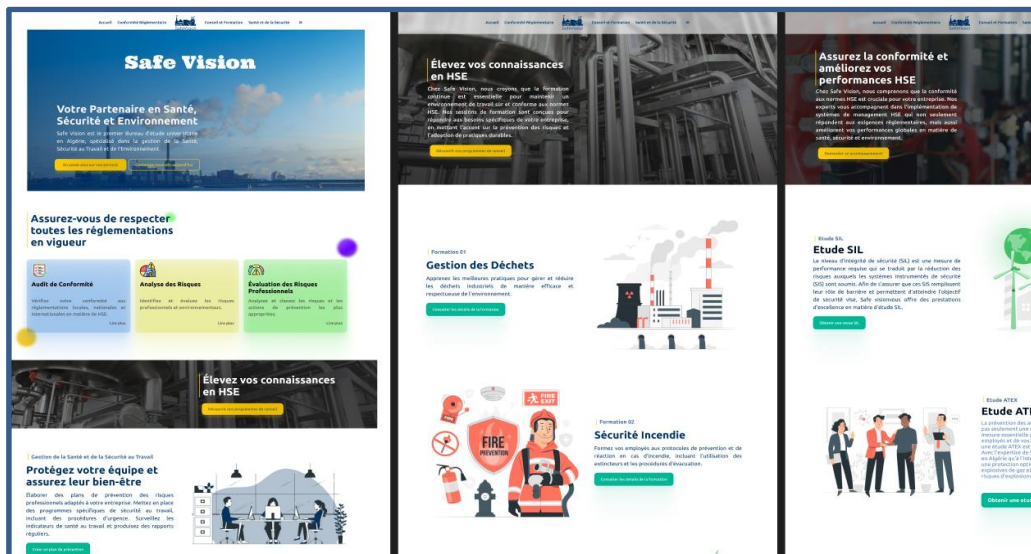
Accueil Conformité Réglementaire Conseil et Formation Santé et de la Sécurité

Safe Vision

Votre Partenaire en Santé, Sécurité et Environnement

Safe Vision est le premier bureau d'étude universitaire en Algérie, spécialisé dans la gestion de la Santé, Sécurité au Travail et de l'Environnement.

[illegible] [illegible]

Assurez-vous de respecter toutes les réglementations en vigueur

Audit de Conformité

Vérifiez votre conformité aux réglementations locales, nationales et internationales en matière de HSE.

Lire plus

Analyse des Risques

Identifiez et évaluez les risques professionnels et environnementaux.

Lire plus

Évaluation des Risques Professionnels

Analysez et classez les risques et les actions de prévention les plus appropriées.

Lire plus

Élevez vos connaissances en HSE

Découvrir nos programmes de conseil

Gestion de la Santé et de la Sécurité au Travail

Protégez votre équipe et assurez leur bien-être

Élaborer des plans de prévention des risques professionnels adaptés à votre entreprise. Mettez en place des programmes spécifiques de sécurité au travail, incluant des procédures d'urgence. Surveillez les indicateurs de santé au travail et produisez des rapports réguliers.

Créer un plan de prévention

Accueil Conformité Réglementaire Conseil et Formation Santé et de la Sécurité

Élevez vos connaissances en HSE

Chez Safe Vision, nous croyons que la formation continue est essentielle pour maintenir un environnement de travail sûr et conforme aux normes HSE. Nos sessions de formation sont conçues pour répondre aux besoins spécifiques de votre entreprise, en mettant l'accent sur la prévention des risques et l'adoption de pratiques durables.

Découvrir nos programmes de conseil

Formation 01

Gestion des Déchets

Apprenez les meilleures pratiques pour gérer et réduire les déchets industriels de manière efficace et respectueuse de l'environnement.

Consulter les détails de la formation

FIRE EXIT

FIRE PREVENTION

Formation 02

Sécurité Incendie

Formez vos employés aux protocoles de prévention et de réaction en cas d'incendie, incluant l'utilisation des extincteurs et les procédures d'évacuation.

Consulter les détails de la formation

Accueil Conformité Réglementaire Conseil et Formation

Assurez la conformité et améliorez vos performances HSE

Chez Safe Vision, nous comprenons que la conformité aux normes HSE est cruciale pour votre entreprise. Nos experts vous accompagnent dans l'implémentation de systèmes de management HSE qui non seulement répondent aux exigences réglementaires, mais aussi améliorent vos performances globales en matière de santé, sécurité et environnement.

Demander un accompagnement

Etude SIL

Etude SIL

Le niveau d'intégrité de sécurité (SIL) est une mesure de performance requise qui se traduit par la réduction des risques auxquels les systèmes instrumentés de sécurité (SIS) sont soumis. Afin de s'assurer que ces SIS remplissent leur rôle de barrière et permettent d'atteindre l'objectif de sécurité visé, Safe Visionous offre des prestations d'excellence en matière d'étude SIL.

Obtenir une étude SIL

Etude ATEX

Etude AT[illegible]

La prévention des a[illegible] pas seulement une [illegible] mesure essentielle p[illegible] employés et de vos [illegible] une étude ATEX est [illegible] Avec l'expertise de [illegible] en Algérie qu'à l'int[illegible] une protection opti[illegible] explosions de gaz et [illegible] risques d'explosion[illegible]

Obtenir une étu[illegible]